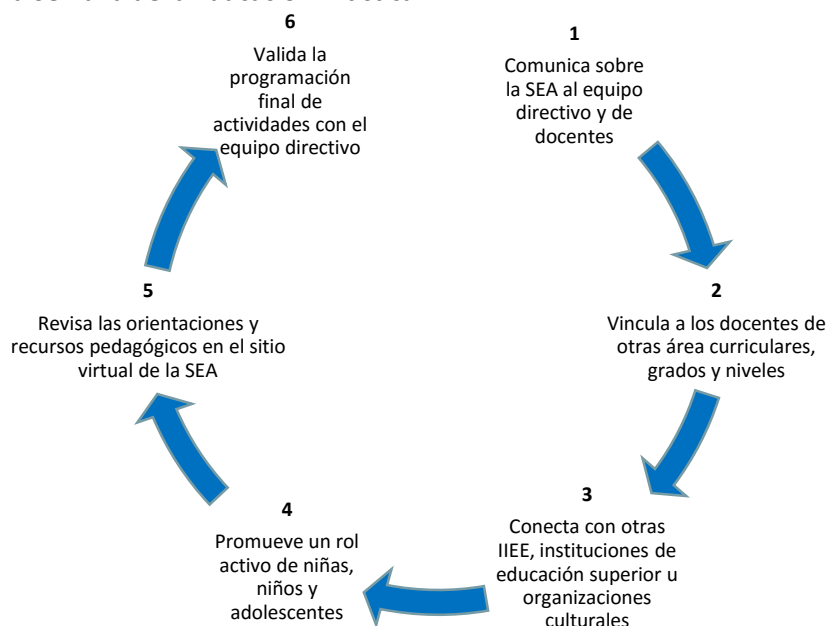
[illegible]

6
Valida la programación final de actividades con el equipo directivo

1
Comunica sobre la SEA al equipo directivo y de docentes

2
Vincula a los docentes de otras área curriculares, grados y niveles

3
Conecta con otras IIEE, instituciones de educación superior u organizaciones culturales

4
Promueve un rol activo de niñas, niños y adolescentes

5
Revisa las orientaciones y recursos pedagógicos en el sitio virtual de la SEA